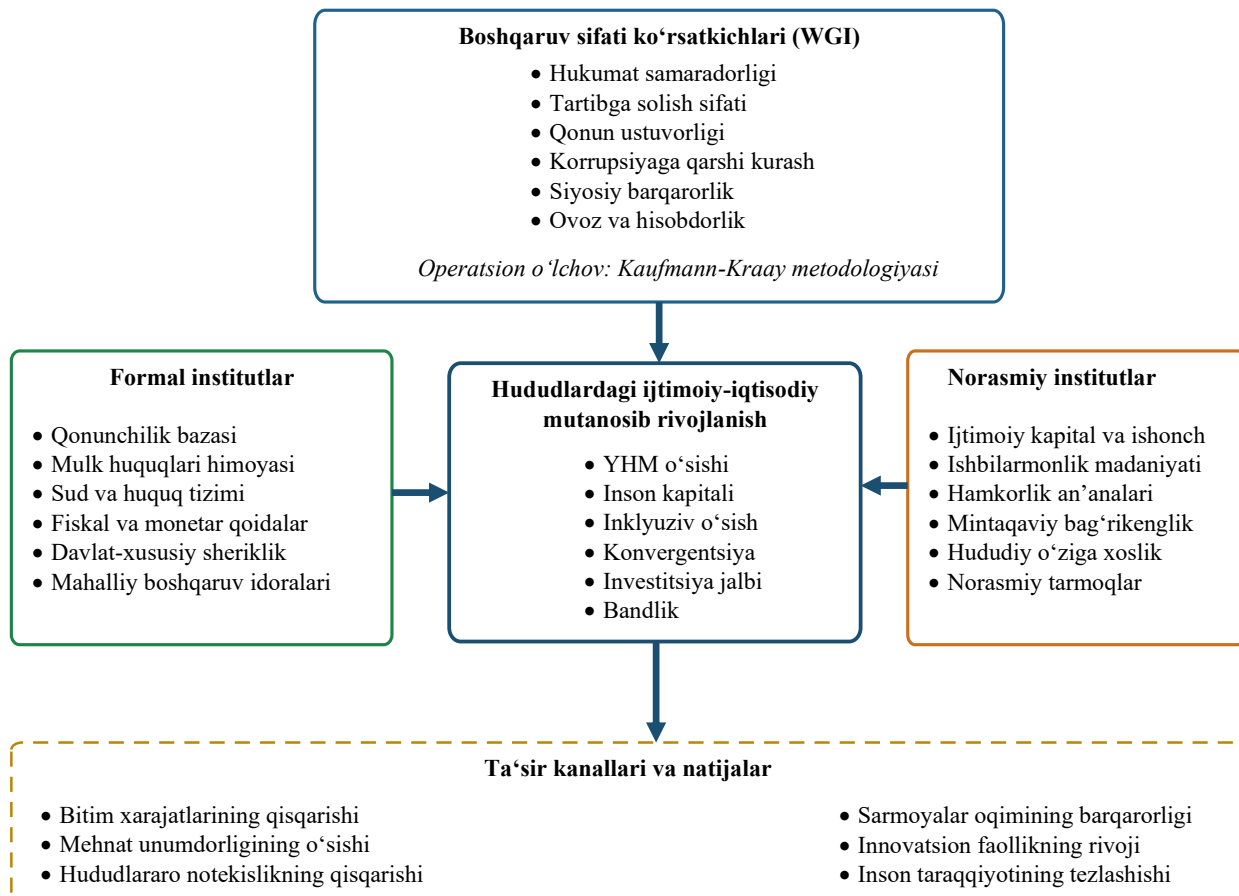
Boshqaruv sifati ko‘rsatkichlari (WGI)
• Hukumat samaradorligi
• Tartibga solish sifati
• Qonun ustuvorligi
• Korrupsiyaga qarshi kurash
• Siyosiy barqarorlik
• Ovoz va hisobdorlik
Operatsion o‘lchov: Kaufmann-Kraay metodologiyasi

Formal institutlar
• Qonunchilik bazasi
• Mulk huquqlari himoyasi
• Sud va huquq tizimi
• Fiskal va monetar qoidalar
• Davlat-xususiy sheriklik
• Mahalliy boshqaruv idoralari

Hududlardagi ijtimoiy-iqtisodiy mutanosib rivojlanish
• YHM o‘sishi
• Inson kapitali
• Inklyuziv o‘sish
• Konvergentsiya
• Investitsiya jalbi
• Bandlik

Norasmiy institutlar
• Ijtimoiy kapital va ishonch
• Ishbilarmonlik madaniyati
• Hamkorlik an’analari
• Mintaqaviy bag‘rikenglik
• Hududiy o‘ziga xoslik
• Norasmiy tarmoqlar

Ta‘sir kanallari va natijalar
• Bitim xarajatlarining qisqarishi
• Mehnat unumdorligining o‘sishi
• Hududlararo notekislikning qisqarishi
• Sarmoyalar oqimining barqarorligi
• Innovatsion faollikning rivoji
• Inson taraqqiyotining tezlashishi